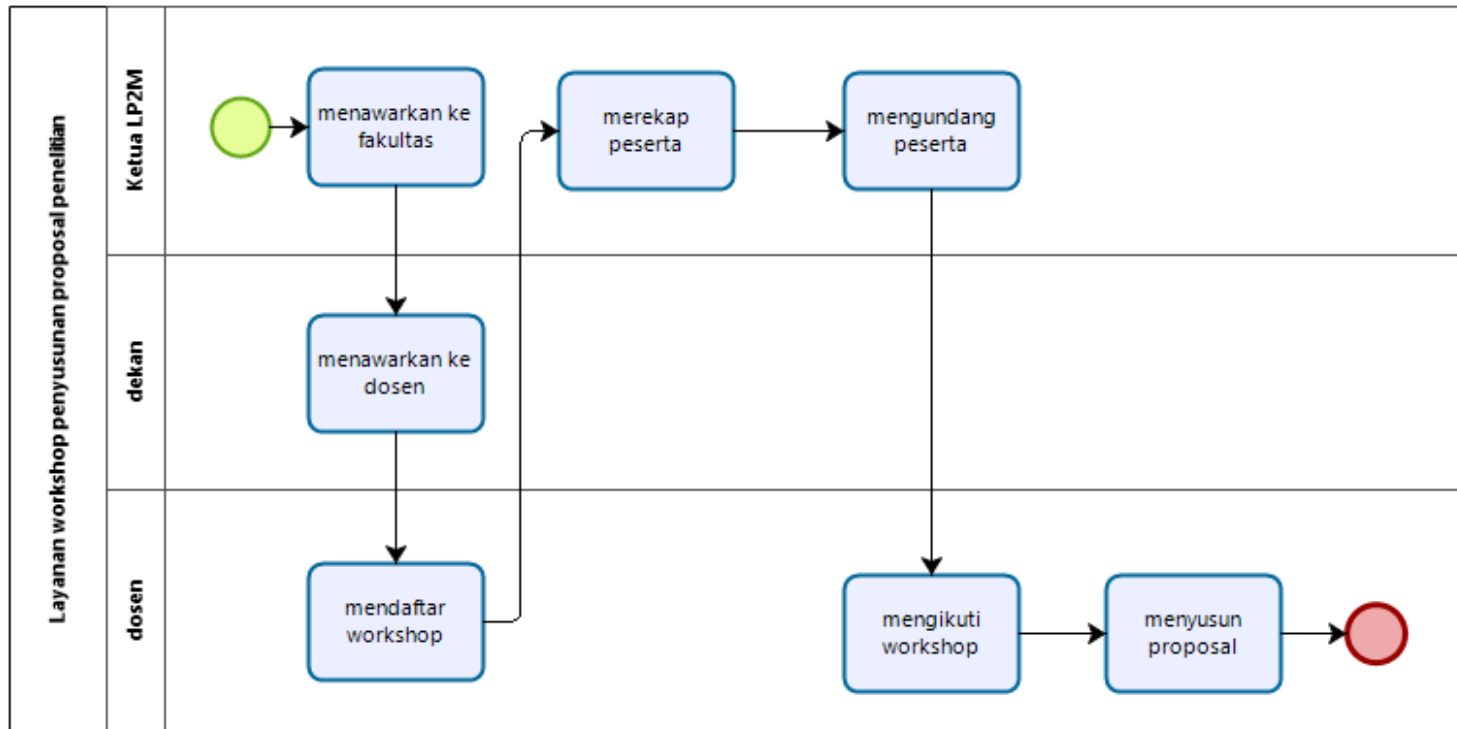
Layanan workshop penyusunan proposal penelitian

Ketua LP2M

menawarkan ke fakultas

merekap peserta

mengundang peserta

dekan

menawarkan ke dosen

dosen

mendaftar workshop

mengikuti workshop

menyusun proposal